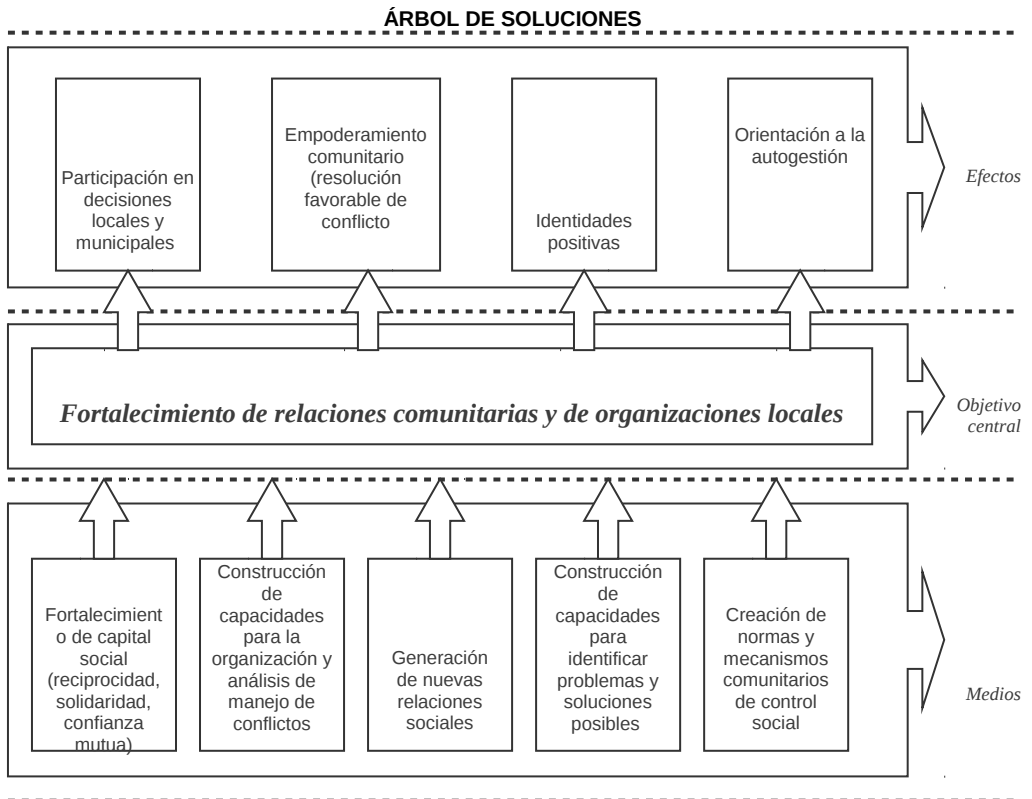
ÁRBOL DE SOLUCIONES

Participación en decisiones locales y municipales

Empoderamiento comunitario (resolución favorable de conflicto

Identidades positivas

Orientación a la autogestión

Efectos

Fortalecimiento de relaciones comunitarias y de organizaciones locales

Objetivo central

Fortalecimient o de capital social (reciprocidad, solidaridad, confianza mutua)

Construcción de capacidades para la organización y análisis de manejo de conflictos

Generación de nuevas relaciones sociales

Construcción de capacidades para identificar problemas y soluciones posibles

Creación de normas y mecanismos comunitarios de control social

Medios